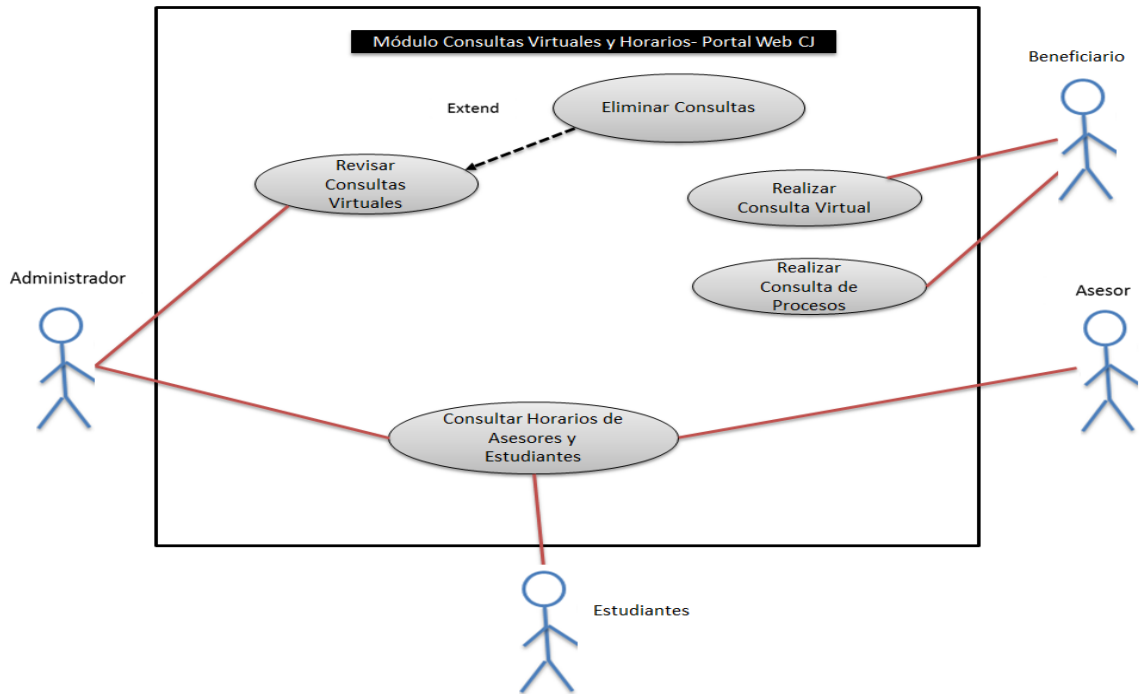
Módulo Consultas Virtuales y Horarios- Portal Web CJ

Beneficiario

Extend

Eliminar Consultas

Revisar Consultas Virtuales

Realizar Consulta Virtual

Administrador

Realizar Consulta de Procesos

Asesor

Consultar Horarios de Asesores y Estudiantes

Estudiantes